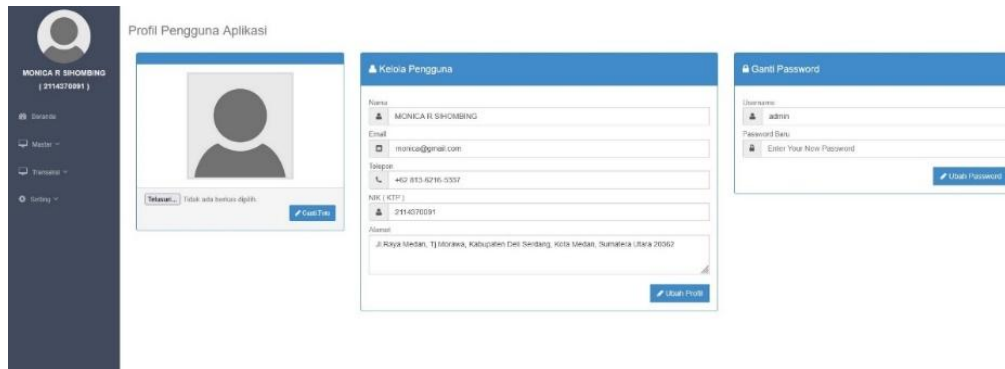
MONICA R SIHOMBING
( 2114370091 )

Beranda
Master
Transaksi
Setting

Profil Pengguna Aplikasi

Telusuri... Tidak ada berkas dipilih.
Ganti Foto

Kelola Pengguna

Nama
MONICA R SIHOMBING
Email
monica@gmail.com
Telepon
+62 813-6216-5337
NIK ( KTP )
2114370091
Alamat
Jl.Raya Medan, Tj Morawa, Kabupaten Deli Serdang, Kota Medan, Sumatera Utara 20362

Ubah Profil

Ganti Password

Username
admin
Password Baru
Enter Your New Password

Ubah Password